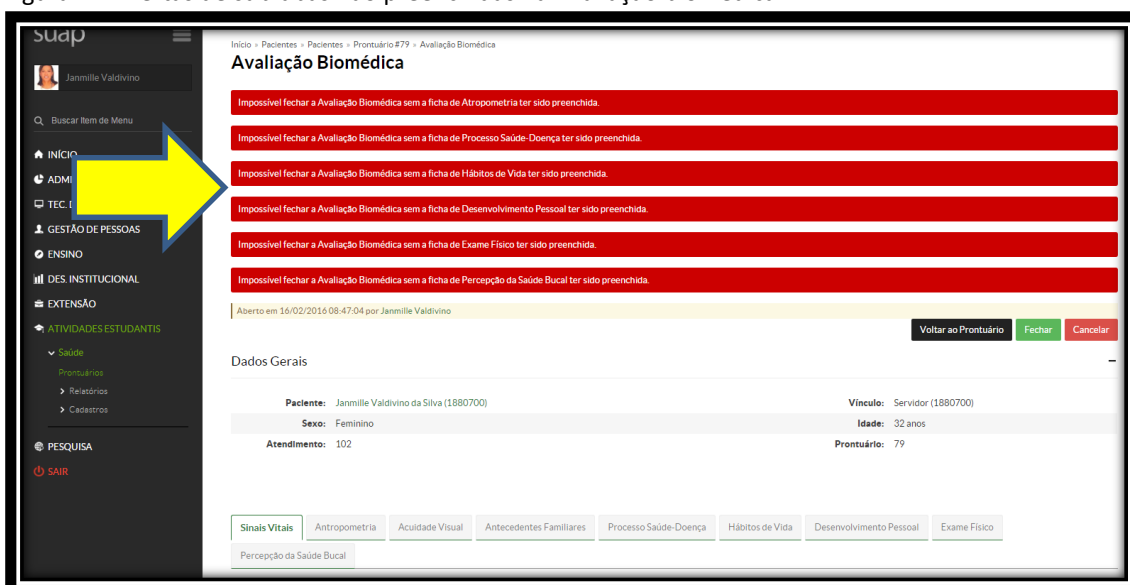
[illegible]

suap

Janmille Valdivino

Buscar Item de Menu

INÍCIO

ADM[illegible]

TEC. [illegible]

GESTÃO DE PESSOAS

ENSINO

DES. INSTITUCIONAL

EXTENSÃO

ATIVIDADES ESTUDANTIS

Saúde

Prontuários

Relatórios

Cadastros

PESQUISA

SAIR

Início » Pacientes » Pacientes » Prontuário #79 » Avaliação Biomédica

Avaliação Biomédica

Impossível fechar a Avaliação Biomédica sem a ficha de Atropometria ter sido preenchida.

Impossível fechar a Avaliação Biomédica sem a ficha de Processo Saúde-Doença ter sido preenchida.

Impossível fechar a Avaliação Biomédica sem a ficha de Hábitos de Vida ter sido preenchida.

Impossível fechar a Avaliação Biomédica sem a ficha de Desenvolvimento Pessoal ter sido preenchida.

Impossível fechar a Avaliação Biomédica sem a ficha de Exame Físico ter sido preenchida.

Impossível fechar a Avaliação Biomédica sem a ficha de Percepção da Saúde Bucal ter sido preenchida.

Aberto em 16/02/2016 08:47:04 por Janmille Valdivino

Voltar ao Prontuário Fechar Cancelar

Dados Gerais

Paciente: Janmille Valdivino da Silva (1880700)

Vínculo: Servidor (1880700)

Sexo: Feminino

Idade: 32 anos

Atendimento: 102

Prontuário: 79

Sinais Vitais | Antropometria | Acuidade Visual | Antecedentes Familiares | Processo Saúde-Doença | Hábitos de Vida | Desenvolvimento Pessoal | Exame Físico | Percepção da Saúde Bucal